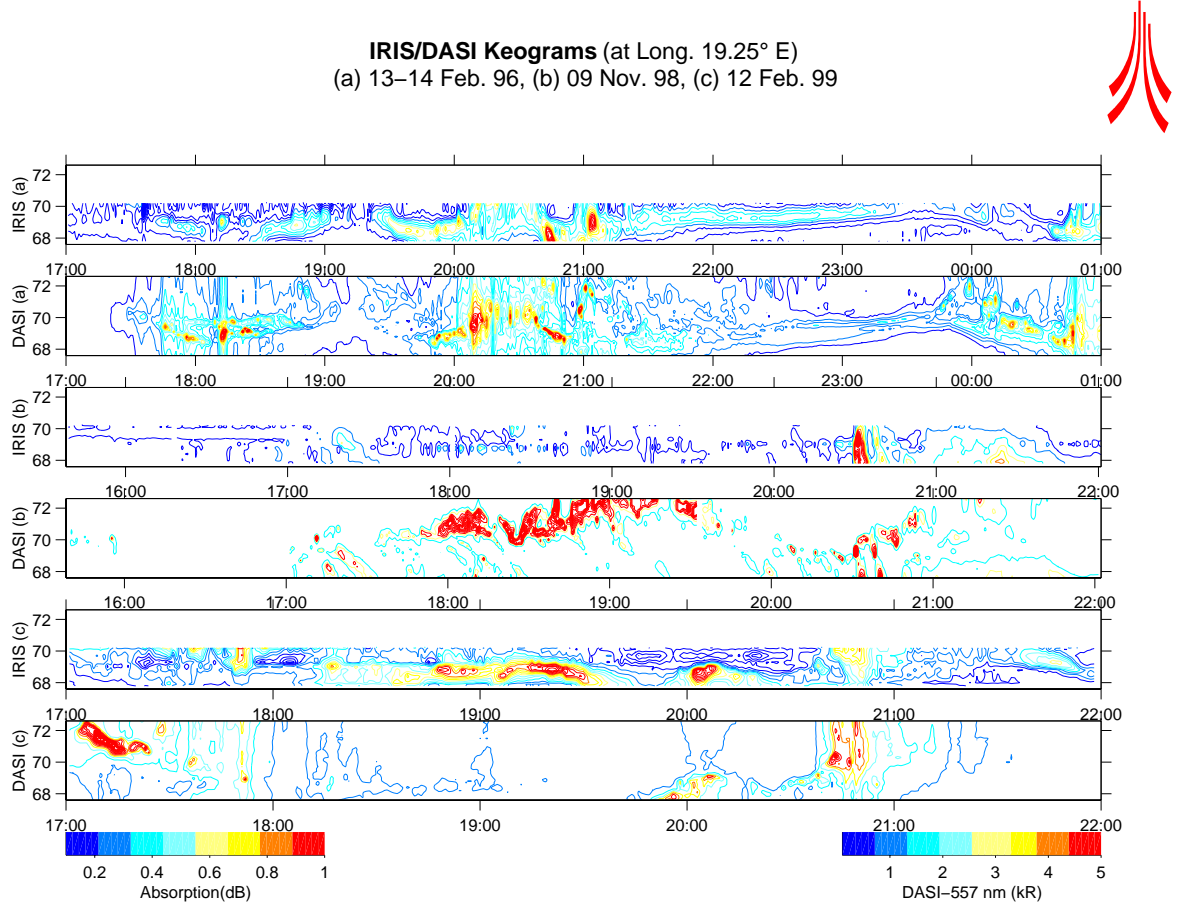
**IRIS/DASI Keograms** (at Long. 19.25° E)
(a) 13–14 Feb. 96, (b) 09 Nov. 98, (c) 12 Feb. 99

IRIS (a)
72
70
68
17:00 18:00 19:00 20:00 21:00 22:00 23:00 00:00 01:00

DASI (a)
72
70
68
17:00 18:00 19:00 20:00 21:00 22:00 23:00 00:00 01:00

IRIS (b)
72
70
68
16:00 17:00 18:00 19:00 20:00 21:00 22:00

DASI (b)
72
70
68
16:00 17:00 18:00 19:00 20:00 21:00 22:00

IRIS (c)
72
70
68
17:00 18:00 19:00 20:00 21:00 22:00

DASI (c)
72
70
68
17:00 18:00 19:00 20:00 21:00 22:00

0.2 0.4 0.6 0.8 1
Absorption(dB)

1 2 3 4 5
DASI–557 nm (kR)